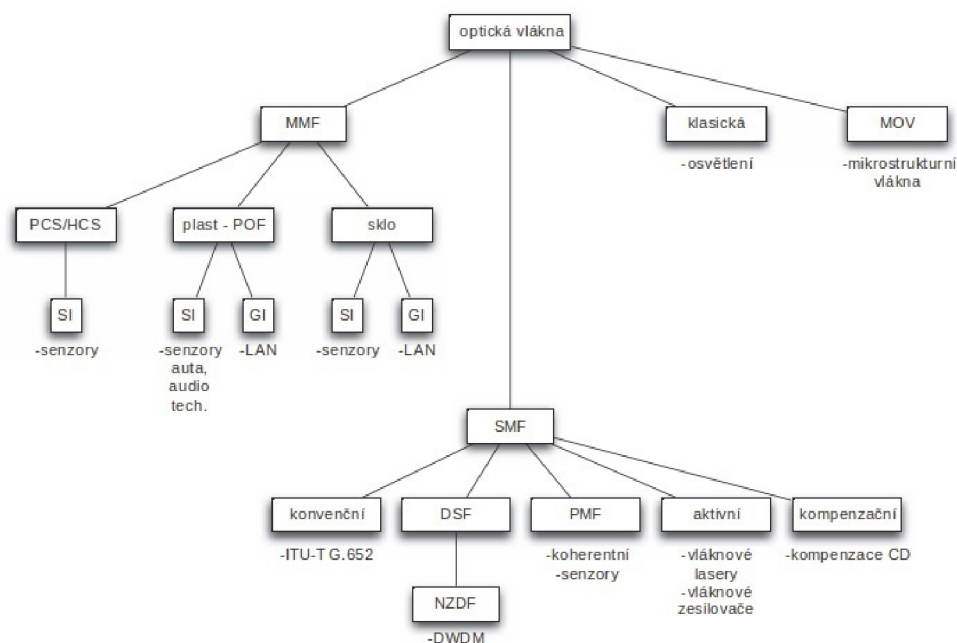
optická vlákna

MMF

klasická
-osvětlení

MOV
-mikrostrukturní vlákna

PCS/HCS

plast - POF

sklo

SI
-senzory

SI
-senzory auta, audio tech.

GI
-LAN

SI
-senzory

GI
-LAN

SMF

konvenční
-ITU-T G.652

DSF

NZDF
-DWDM

PMF
-koherentní
-senzory

aktivní
-vláknové lasery
-vláknové zesilovače

kompenzační
-kompenzace CD